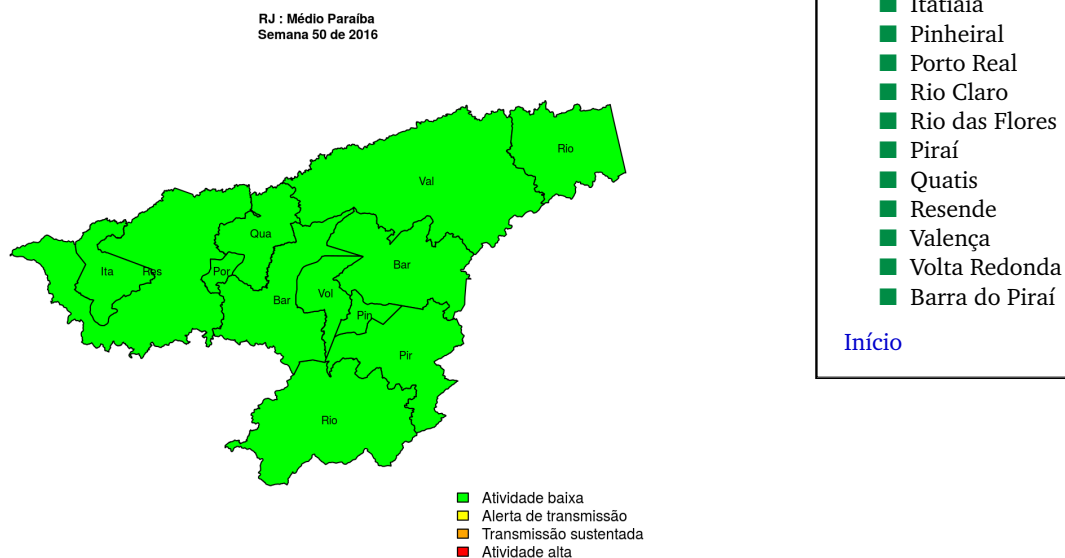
RJ : Médio Paraíba
Semana 50 de 2016

Rio
Val
Qua
Ita
Res
Por
Bar
Vol
Bar
Pin
Pir
Rio

Atividade baixa
Alerta de transmissão
Transmissão sustentada
Atividade alta

Itatiaia
Pinheiral
Porto Real
Rio Claro
Rio das Flores
Piraí
Quatis
Resende
Valença
Volta Redonda
Barra do Piraí

Início